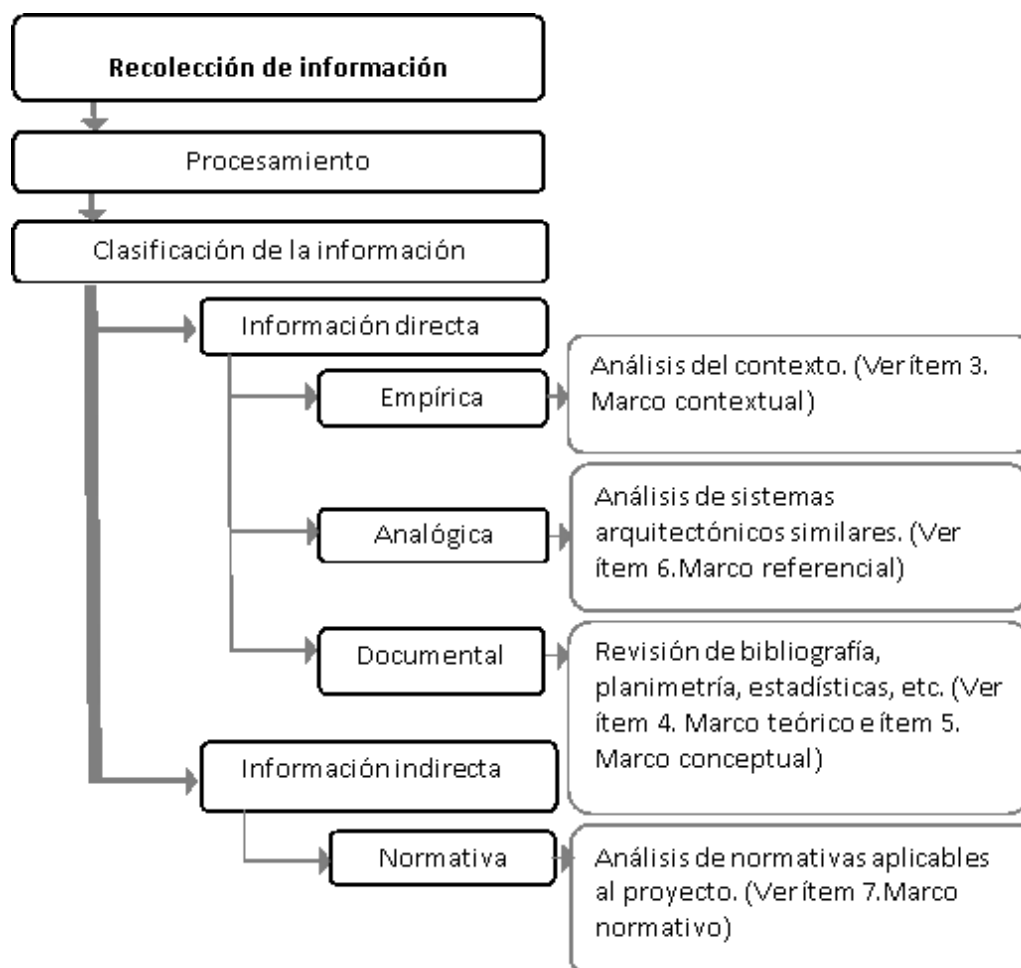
Recolección de información

Procesamiento

Clasificación de la información

Información directa

Empírica

Análisis del contexto. (Ver ítem 3. Marco contextual)

Analógica

Análisis de sistemas arquitectónicos similares. (Ver ítem 6.Marco referencial)

Documental

Revisión de bibliografía, planimetría, estadísticas, etc. (Ver ítem 4. Marco teórico e ítem 5. Marco conceptual)

Información indirecta

Normativa

Análisis de normativas aplicables al proyecto. (Ver ítem 7.Marco normativo)